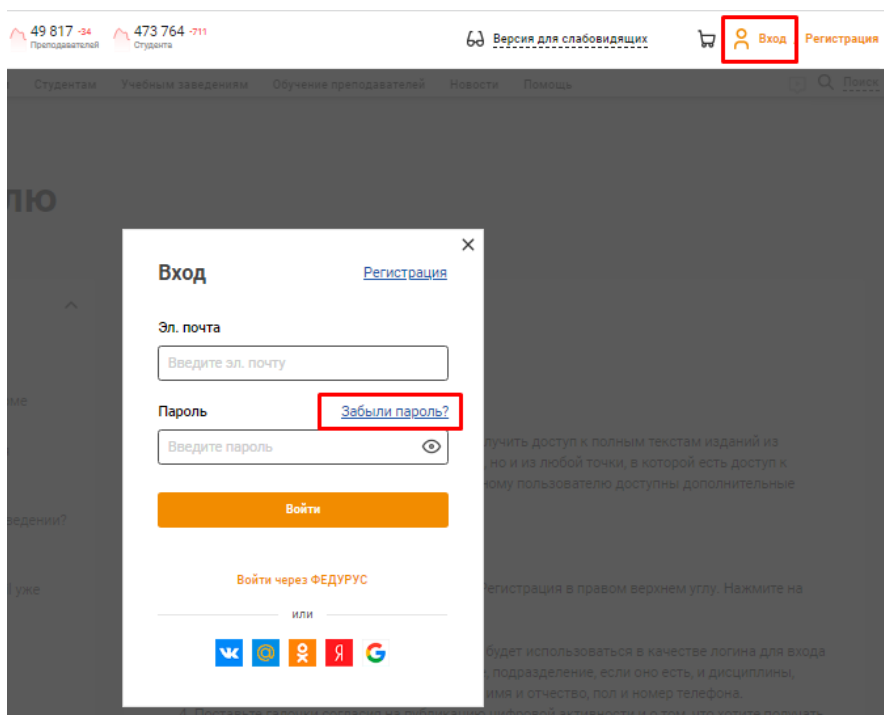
49 817 -34 Преподавателей 473 764 -711 Студента

Версия для слабовидящих

Вход Регистрация

Студентам Учебным заведениям Обучение преподавателей Новости Помощь Поиск

лю

ме

ведении?

уже

лучить доступ к полным текстам изданий из
, но и из любой точки, в которой есть доступ к
ному пользователю доступны дополнительные

Регистрация в правом верхнем углу. Нажмите на

будет использоваться в качестве логина для входа
подразделение, если оно есть, и дисциплины,
имя и отчество, пол и номер телефона.

Вход

Регистрация

Эл. почта

Введите эл. почту

Пароль

Забыли пароль?

Введите пароль

Войти

Войти через ФЕДУРУС

или

Я